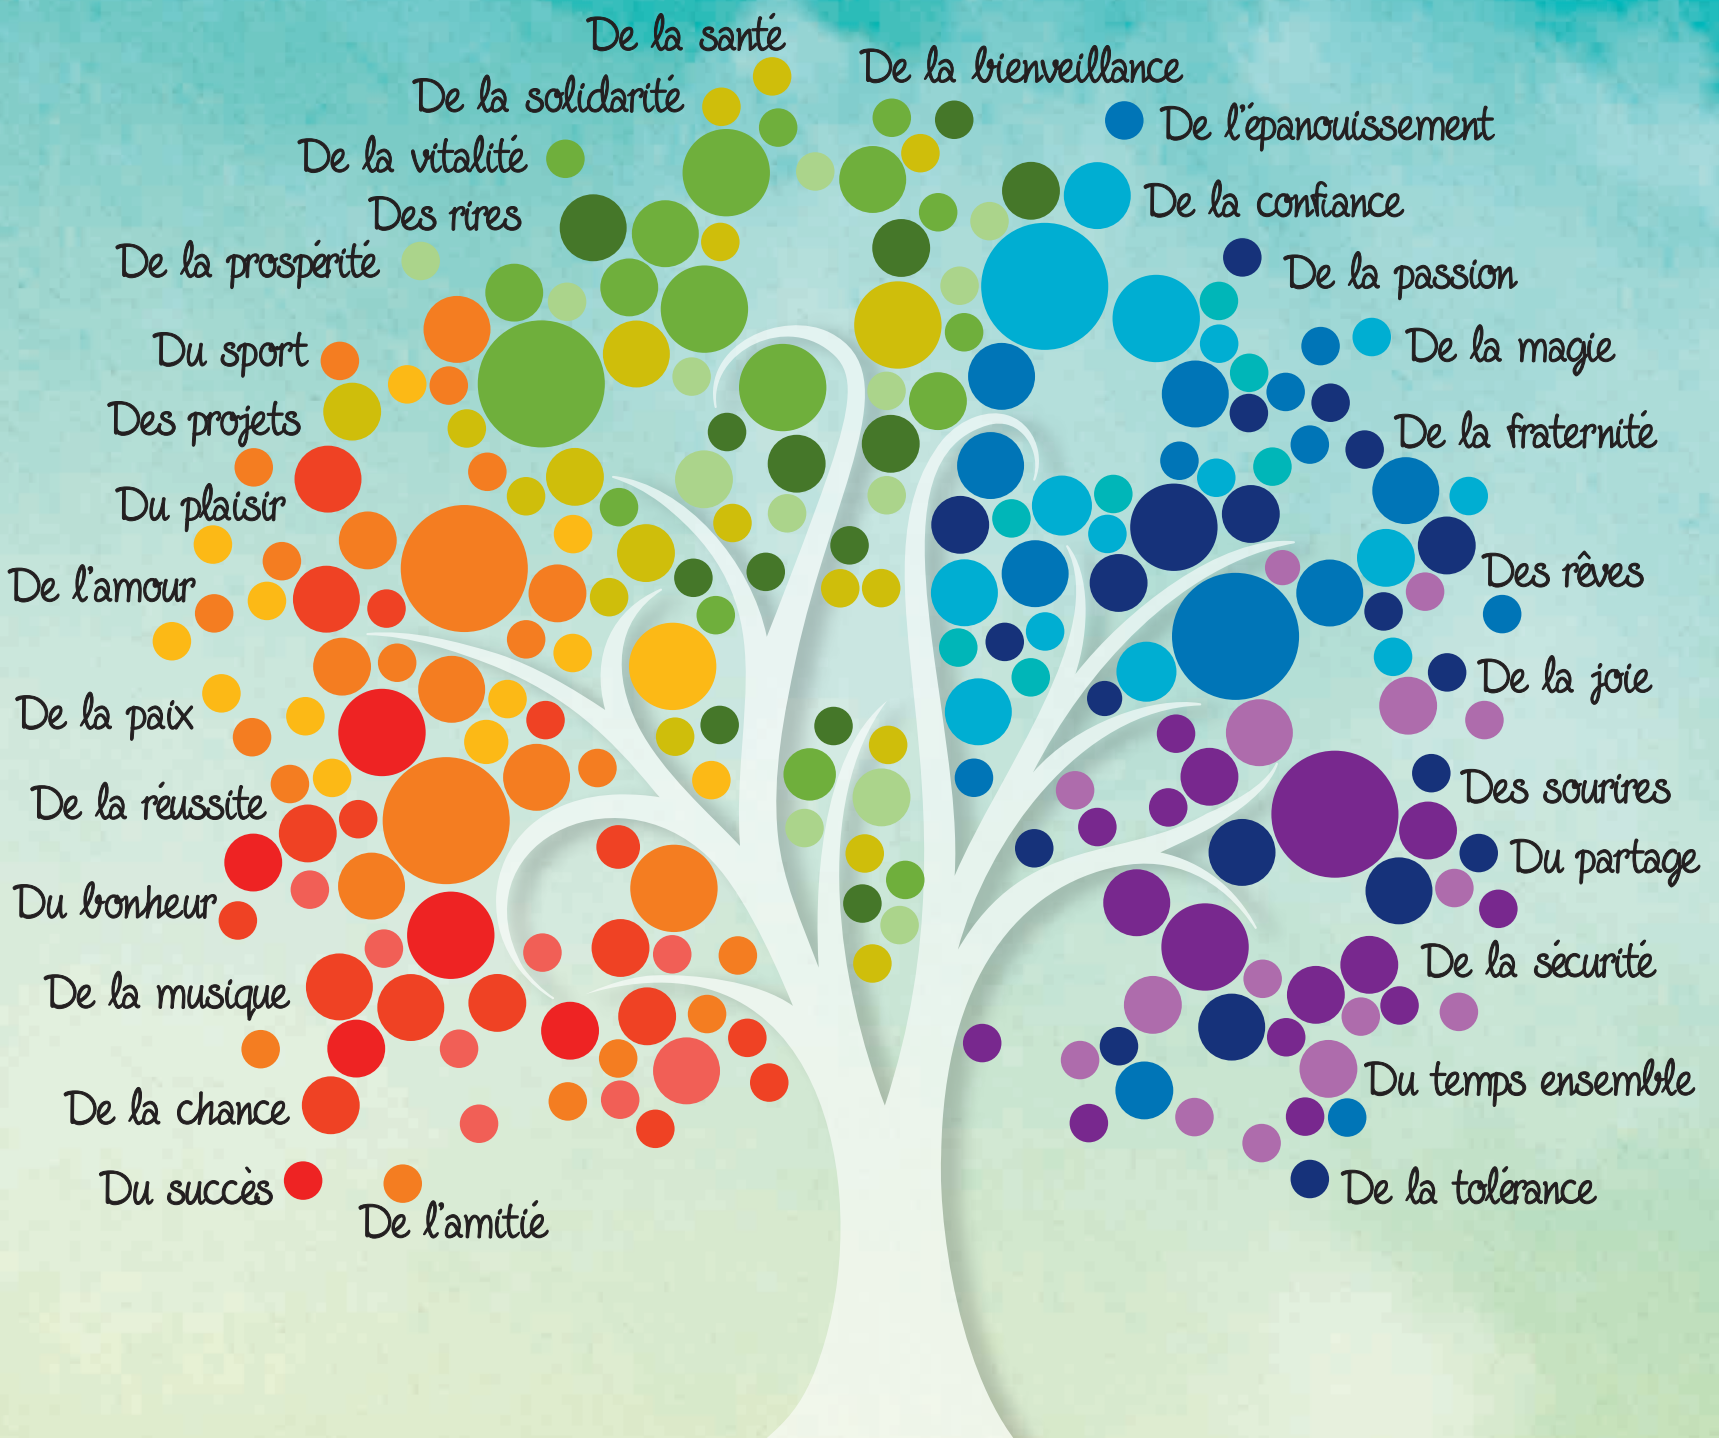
De la santé
De la solidarité
De la vitalité
Des rires
De la prospérité
Du sport
Des projets
Du plaisir
De l'amour
De la paix
De la réussite
Du bonheur
De la musique
De la chance
Du succès
De l'amitié
De la bienveillance
De l'épanouissement
De la confiance
De la passion
De la magie
De la fraternité
Des rêves
De la joie
Des sourires
Du partage
De la sécurité
Du temps ensemble
De la tolérance